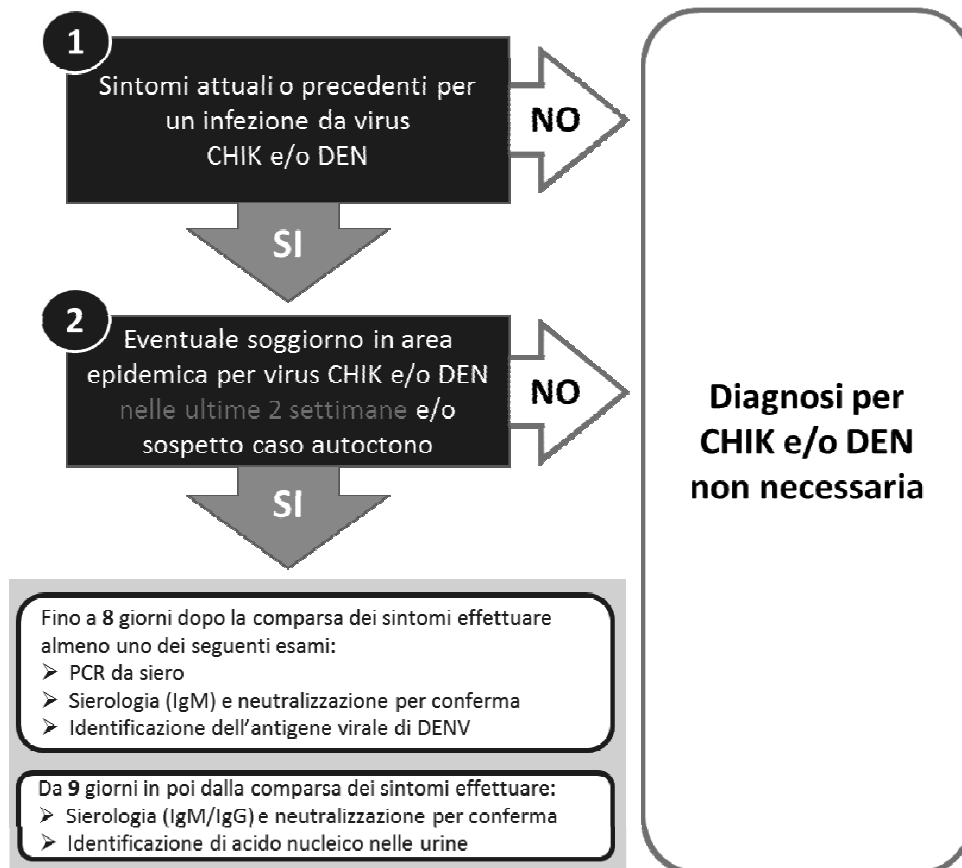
1

Sintomi attuali o precedenti per un infezione da virus CHIK e/o DEN

NO

SI

2

Eventuale soggiorno in area epidemica per virus CHIK e/o DEN nelle ultime 2 settimane e/o sospetto caso autoctono

NO

SI

Diagnosi per CHIK e/o DEN non necessaria

Fino a 8 giorni dopo la comparsa dei sintomi effettuare almeno uno dei seguenti esami:
➢ PCR da siero
➢ Sierologia (IgM) e neutralizzazione per conferma
➢ Identificazione dell'antigene virale di DENV

Da 9 giorni in poi dalla comparsa dei sintomi effettuare:
➢ Sierologia (IgM/IgG) e neutralizzazione per conferma
➢ Identificazione di acido nucleico nelle urine